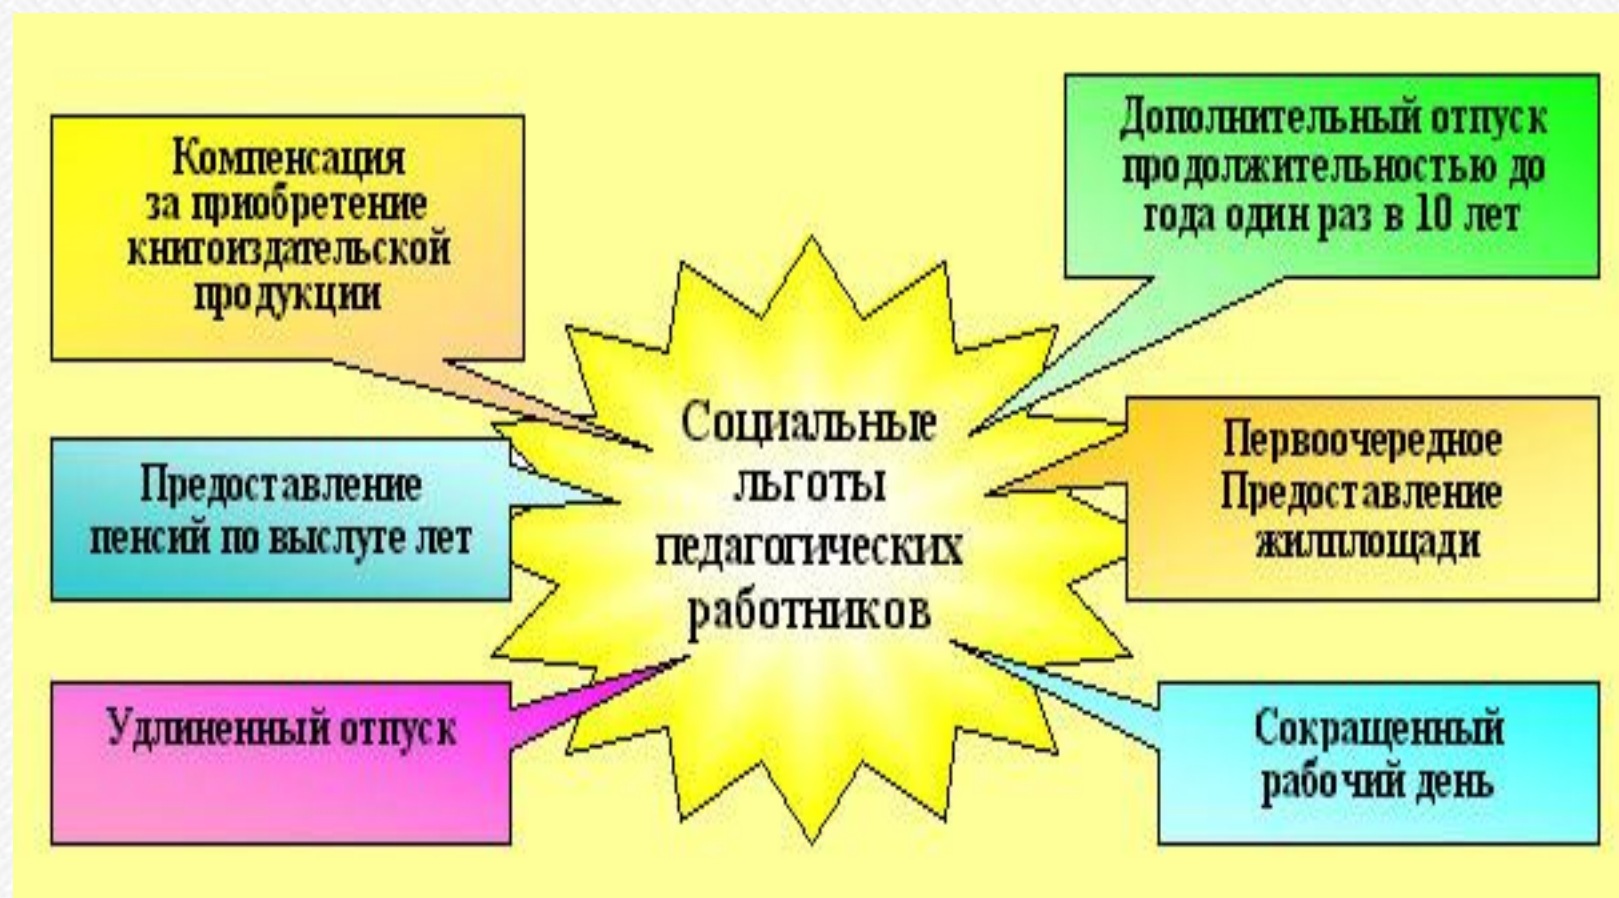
Компенсация за приобретение книгоиздательской продукции

Дополнительный отпуск продолжительностью до года один раз в 10 лет

Социальные льготы педагогических работников

Предоставление пенсий по выслуге лет

Первоочередное Предоставление жилплощади

Удлиненный отпуск

Сокращенный рабочий день